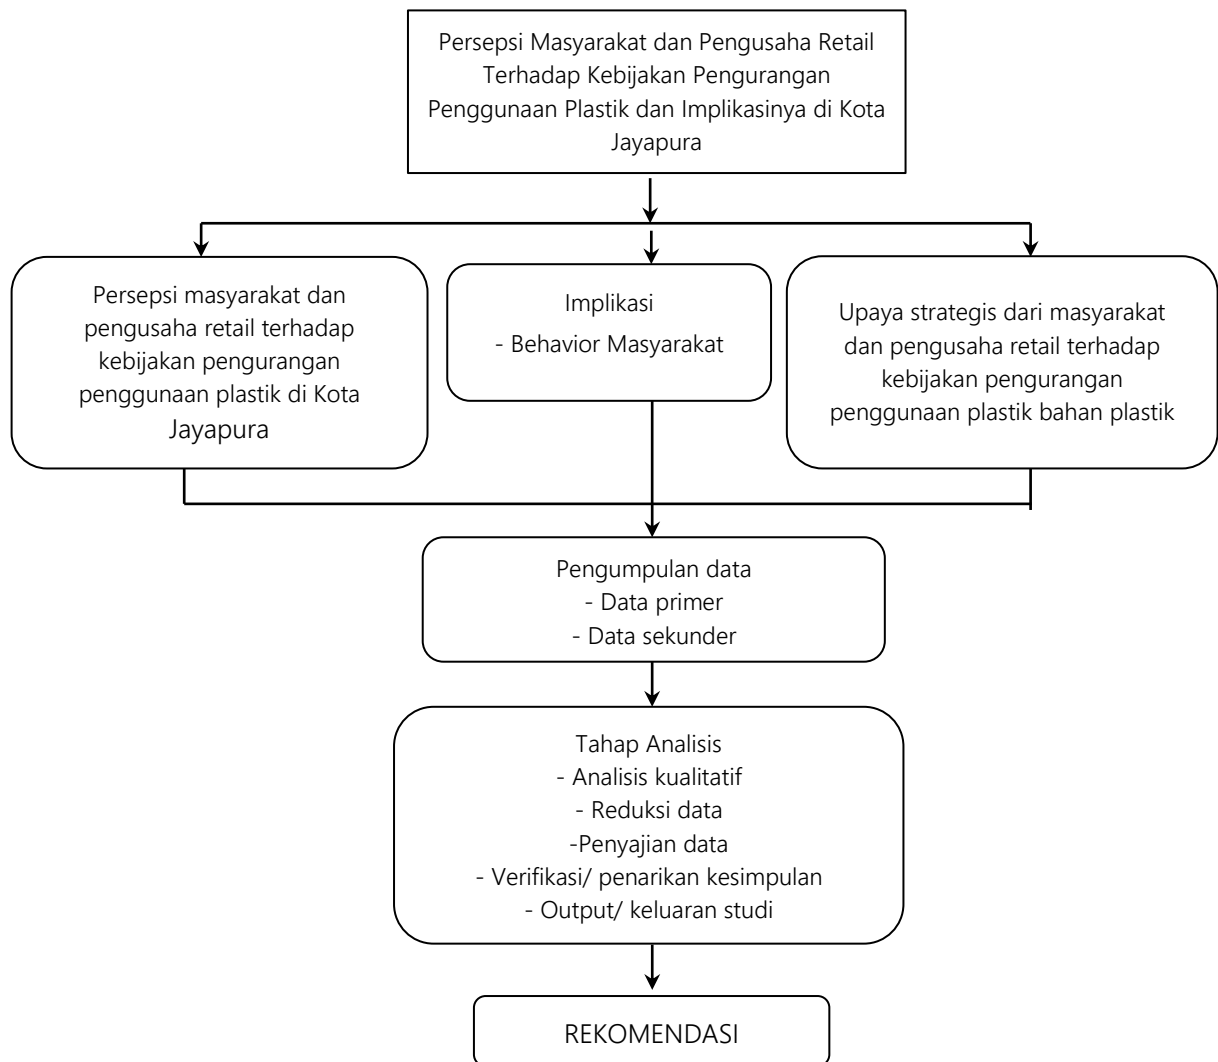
Persepsi Masyarakat dan Pengusaha Retail Terhadap Kebijakan Pengurangan Penggunaan Plastik dan Implikasinya di Kota Jayapura

Persepsi masyarakat dan pengusaha retail terhadap kebijakan pengurangan penggunaan plastik di Kota Jayapura

Implikasi
- Behavior Masyarakat

Upaya strategis dari masyarakat dan pengusaha retail terhadap kebijakan pengurangan penggunaan plastik bahan plastik

Pengumpulan data
- Data primer
- Data sekunder

Tahap Analisis
- Analisis kualitatif
- Reduksi data
-Penyajian data
- Verifikasi/ penarikan kesimpulan
- Output/ keluaran studi

REKOMENDASI